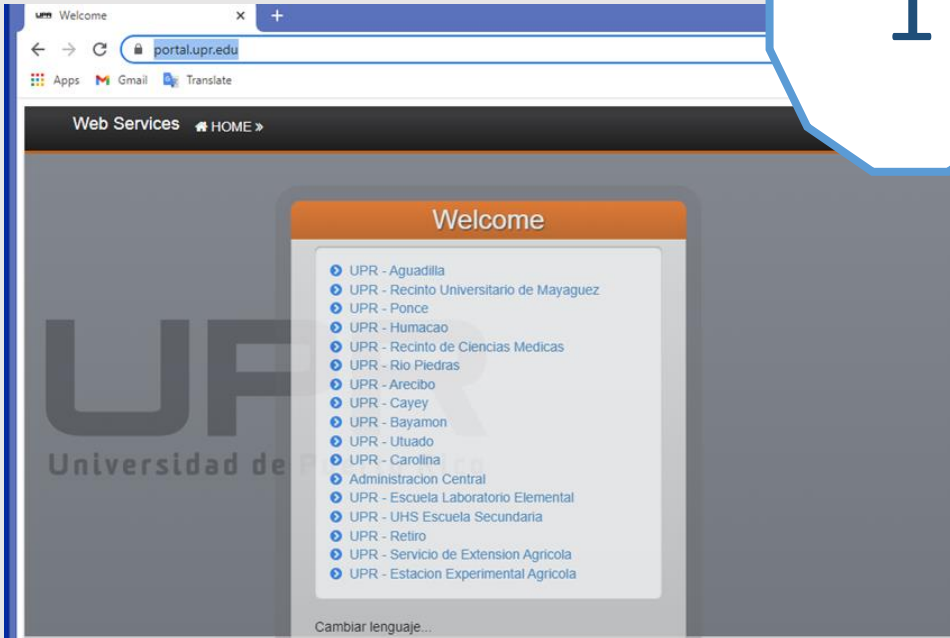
Welcome ×

portal.upr.edu

Apps Gmail Translate

1

Web Services HOME »

Welcome

UPR - Aguadilla
UPR - Recinto Universitario de Mayaguez
UPR - Ponce
UPR - Humacao
UPR - Recinto de Ciencias Medicas
UPR - Rio Piedras
UPR - Arecibo
UPR - Cayey
UPR - Bayamon
UPR - Utuado
UPR - Carolina
Administracion Central
UPR - Escuela Laboratorio Elemental
UPR - UHS Escuela Secundaria
UPR - Retiro
UPR - Servicio de Extension Agricola
UPR - Estacion Experimental Agricola

UPR
Universidad de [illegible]

Cambiar lenguaje...